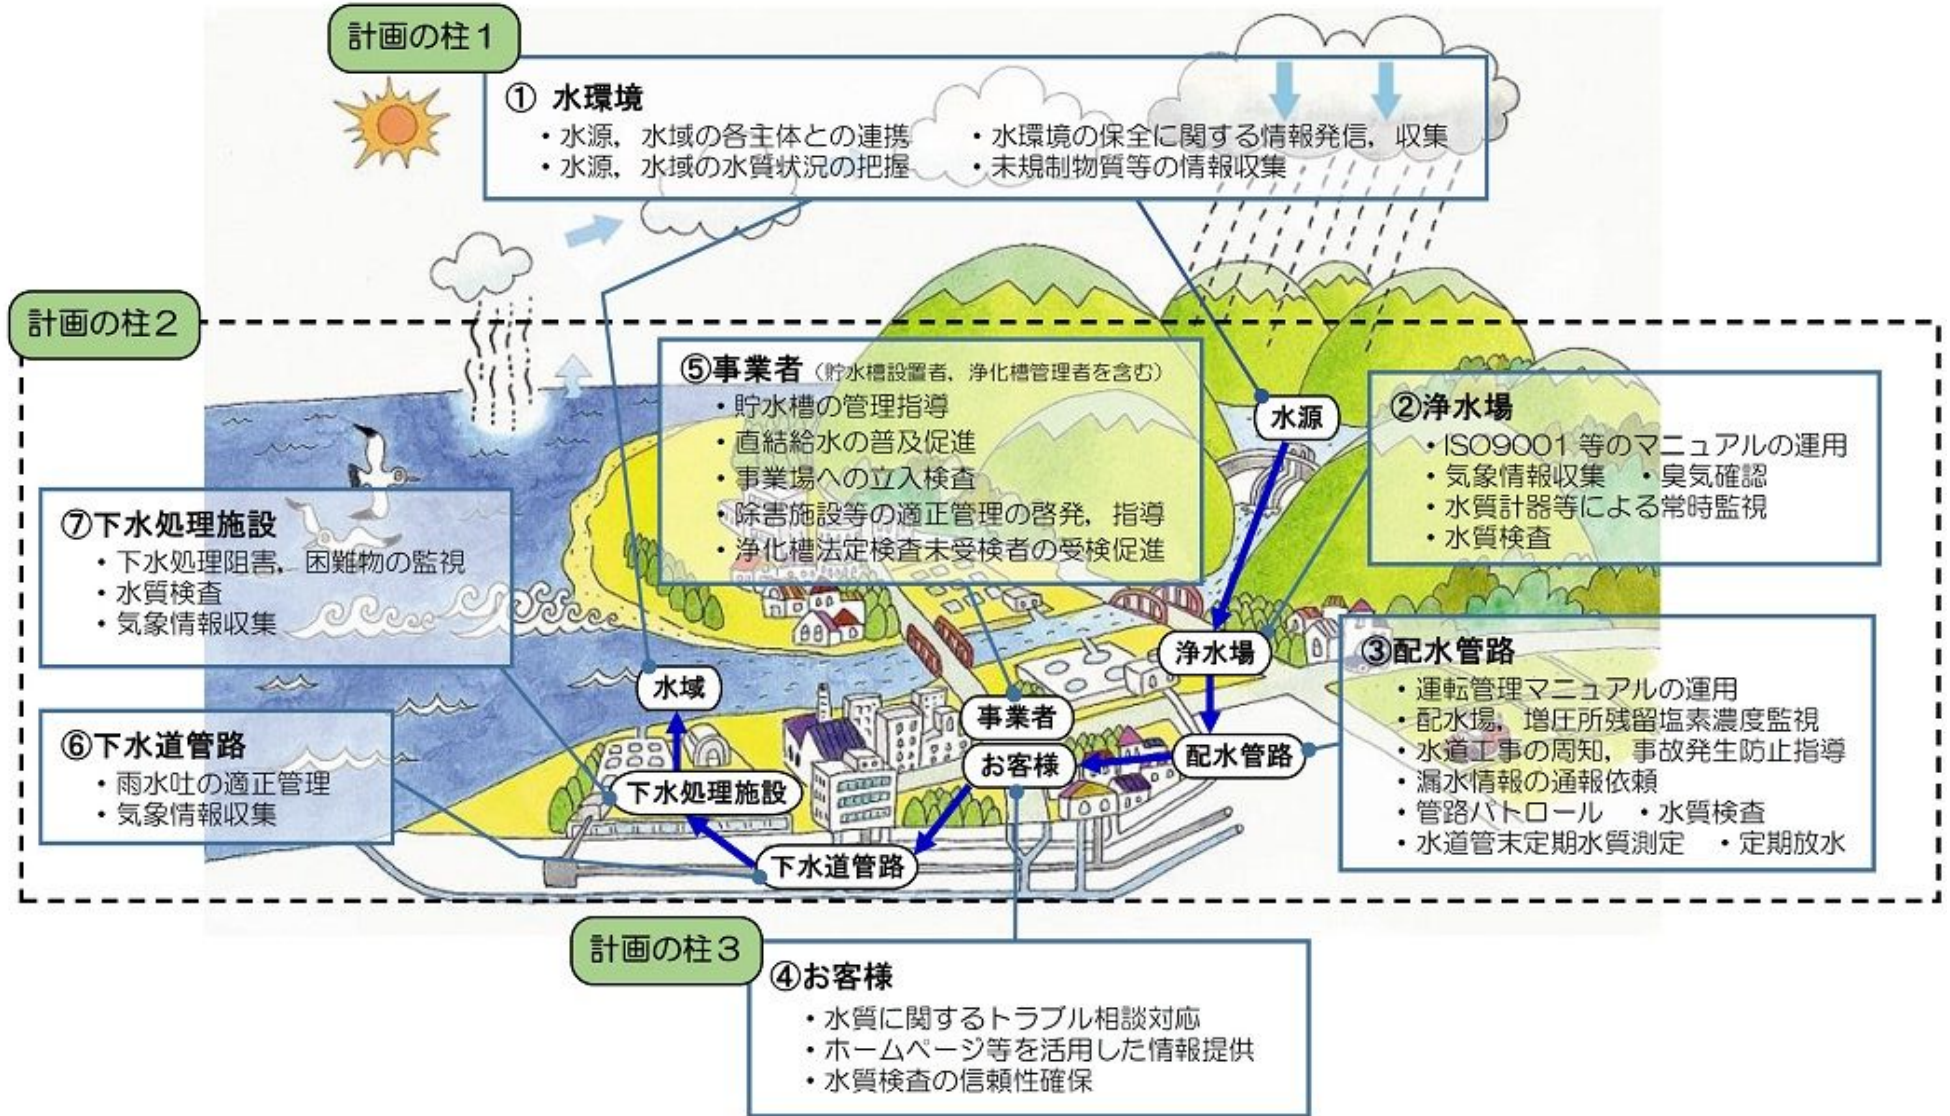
計画の柱１

① 水環境
・水源，水域の各主体との連携
・水源，水域の水質状況の把握
・水環境の保全に関する情報発信，収集
・未規制物質等の情報収集

計画の柱２

⑤事業者（貯水槽設置者，浄化槽管理者を含む）
・貯水槽の管理指導
・直結給水の普及促進
・事業場への立入検査
・除害施設等の適正管理の啓発，指導
・浄化槽法定検査未受検者の受検促進

②浄水場
・ISO9001 等のマニュアルの運用
・気象情報収集　・臭気確認
・水質計器等による常時監視
・水質検査

⑦下水処理施設
・下水処理阻害，困難物の監視
・水質検査
・気象情報収集

③配水管路
・運転管理マニュアルの運用
・配水場，増圧所残留塩素濃度監視
・水道工事の周知，事故発生防止指導
・漏水情報の通報依頼
・管路パトロール　・水質検査
・水道管末定期水質測定　・定期放水

⑥下水道管路
・雨水吐の適正管理
・気象情報収集

水源
浄水場
配水管路
お客様
事業者
水域
下水処理施設
下水道管路

計画の柱３

④お客様
・水質に関するトラブル相談対応
・ホームページ等を活用した情報提供
・水質検査の信頼性確保